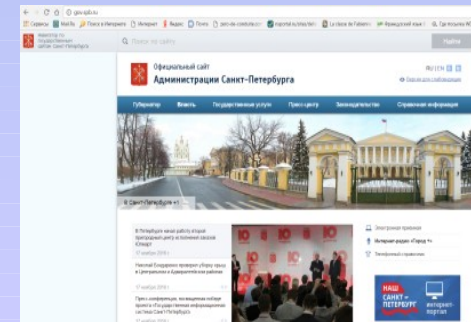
gov.spb.ru

Сервисы | Mail.Ru | Поиск в Интернете | Интернет | Яндекс | Почта | petr-de-cometa.ru | Фирменный язык

портал государственных услуг

Поиск по сайту

Найти

Официальный сайт
Администрации Санкт-Петербурга

RU | EN

Версия для слабовидящих

Губернатор | Власть | Государственные услуги | Пресс-центр | Законодательство | Справочная информация

В Санкт-Петербурге +1

В Петербурге начал работу второй пригородный центр в Калининском районе

17 ноября 2014 г.

Николай Бондаренко проверил уборку улиц в Центральном и Адмиралтейском районах

17 ноября 2014 г.

Пресс-конференция, посвященная новому проекту в «Государственная информационная система Санкт-Петербурга»

17 ноября 2014 г.

Электронная приемная

Интернет-радио «Город +»

Телефонный справочник

НАШ САНКТ-ПЕТЕРБУРГ
Интернет-портал